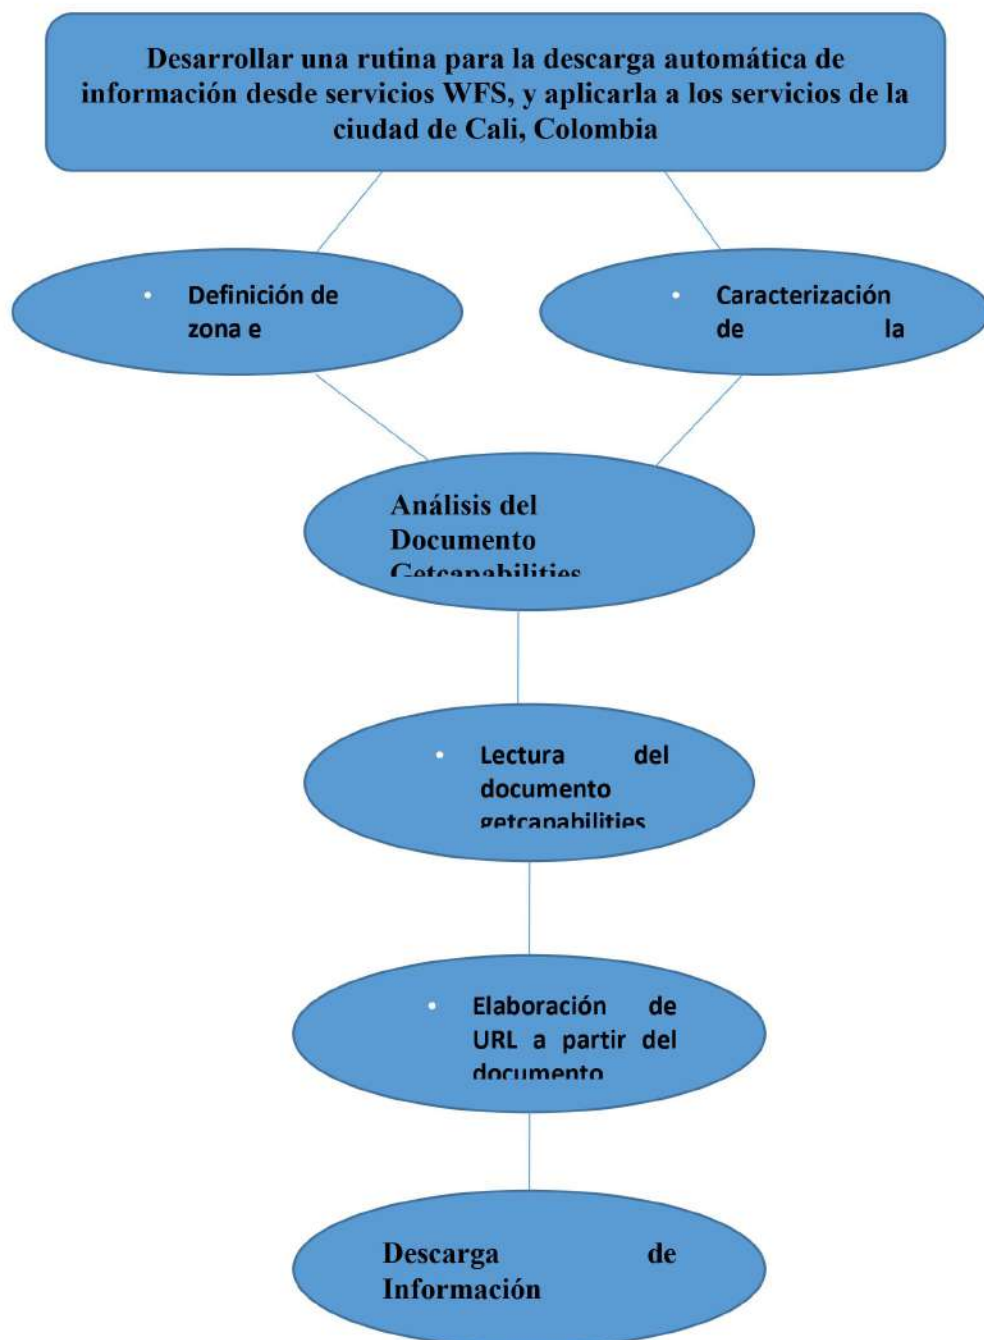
Desarrollar una rutina para la descarga automática de información desde servicios WFS, y aplicarla a los servicios de la ciudad de Cali, Colombia

• Definición de zona e

• Caracterización de la

Análisis del Documento Getcapabilities

• Lectura del documento getcapabilities

• Elaboración de URL a partir del documento

Descarga de Información